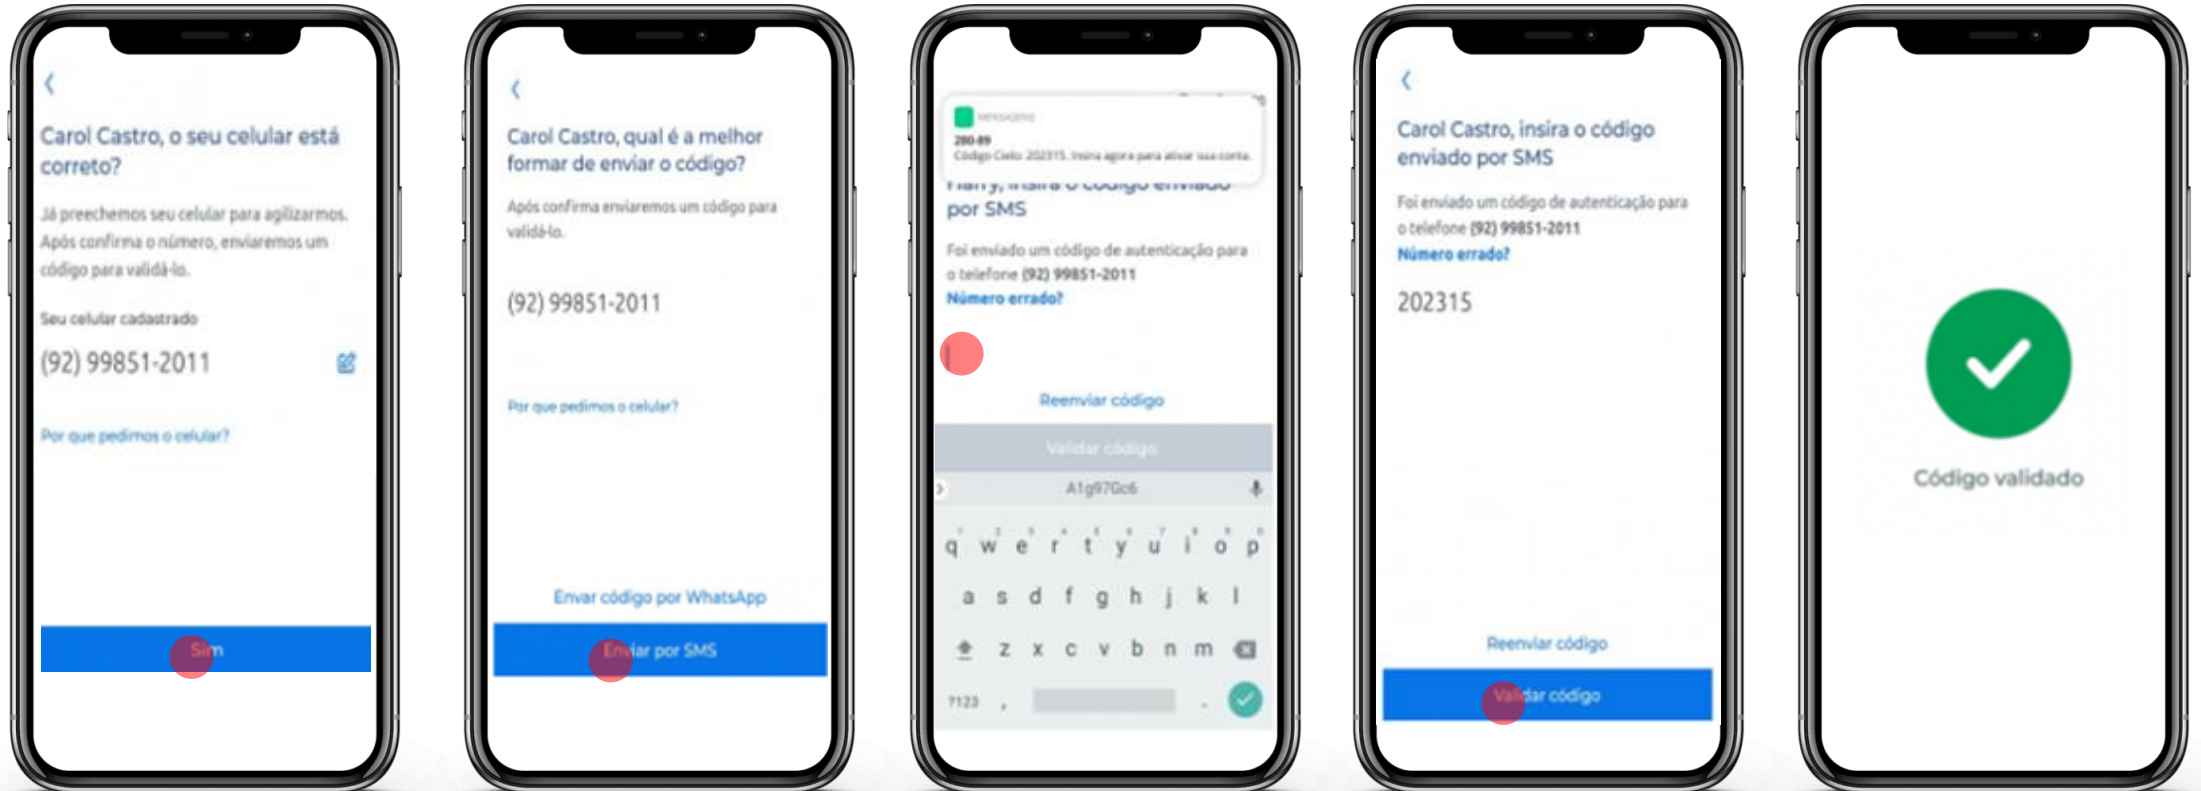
Carol Castro, o seu celular está correto?

Já preechemos seu celular para agilizarmos. Após confirma o número, enviaremos um código para validá-lo.

Seu celular cadastrado

(92) 99851-2011

Por que pedimos o celular?

Sim

Carol Castro, qual é a melhor formar de enviar o código?

Após confirma enviaremos um código para validá-lo.

(92) 99851-2011

Por que pedimos o celular?

Envar código por WhatsApp

Enviar por SMS

MENSAGENS
280-89
Código Cielo: 202315. Insira agora para ativar sua conta.

Harry, insira o código enviado por SMS

Foi enviado um código de autenticação para o telefone (92) 99851-2011

Número errado?

Reenviar código

Validar código

A1g97Gc6

q w e r t y u i o p
a s d f g h j k l
z x c v b n m
?123 , .

Carol Castro, insira o código enviado por SMS

Foi enviado um código de autenticação para o telefone (92) 99851-2011

Número errado?

202315

Reenviar código

Validar código

Código validado